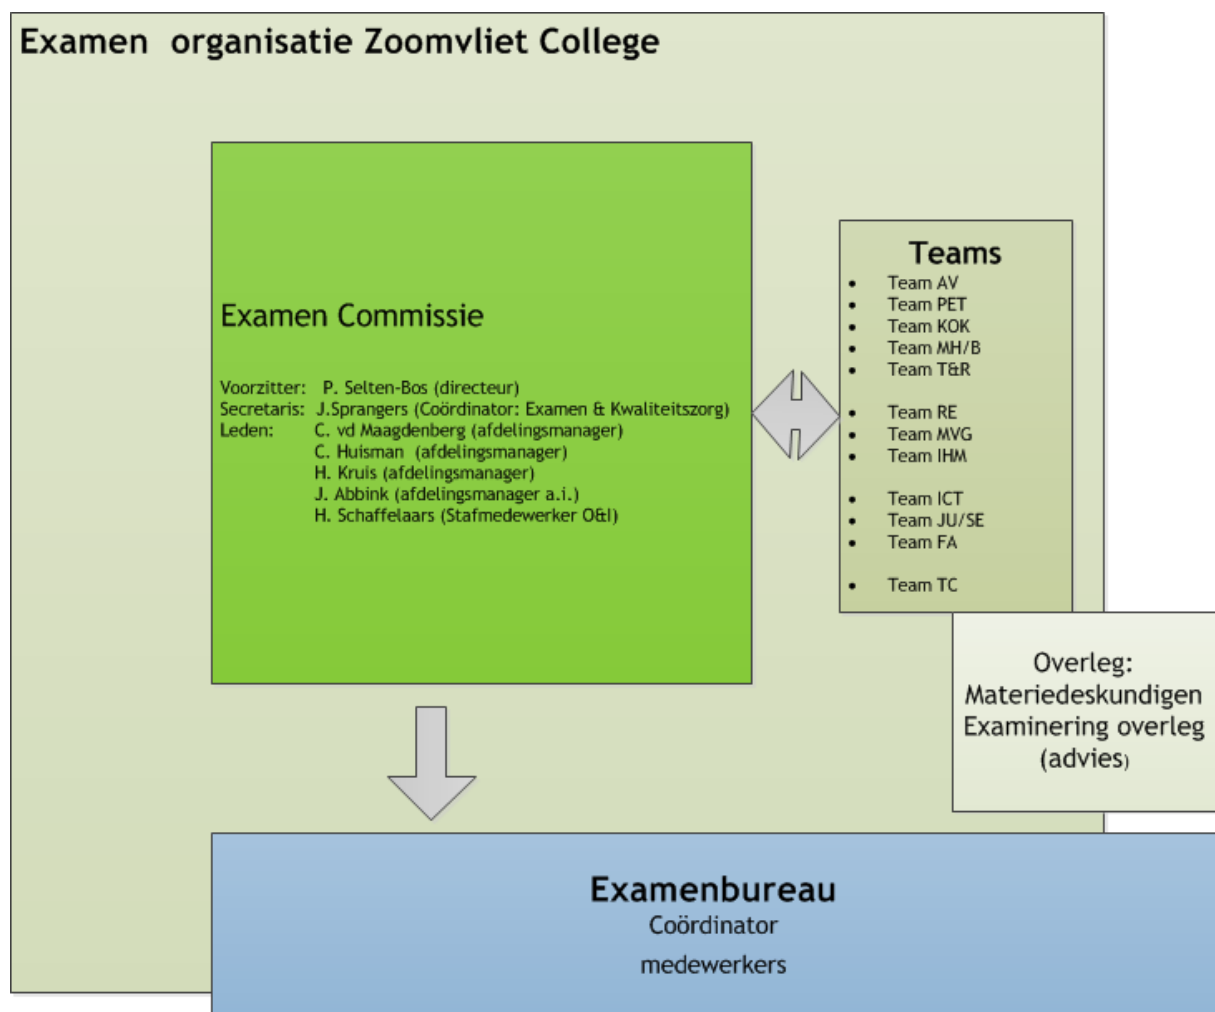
Examen organisatie Zoomvliet College

Examen Commissie

Voorzitter: P. Selten-Bos (directeur)
Secretaris: J.Sprangers (Coördinator: Examen & Kwaliteitszorg)
Leden: C. vd Maagdenberg (afdelingsmanager)
C. Huisman (afdelingsmanager)
H. Kruis (afdelingsmanager)
J. Abbink (afdelingsmanager a.i.)
H. Schaffelaars (Stafmedewerker O&I)

Teams
- Team AV
- Team PET
- Team KOK
- Team MH/B
- Team T&R
- Team RE
- Team MVG
- Team IHM
- Team ICT
- Team JU/SE
- Team FA
- Team TC

Overleg:
Materiedeskundigen
Examinering overleg
(advies)

Examenbureau
Coördinator
medewerkers